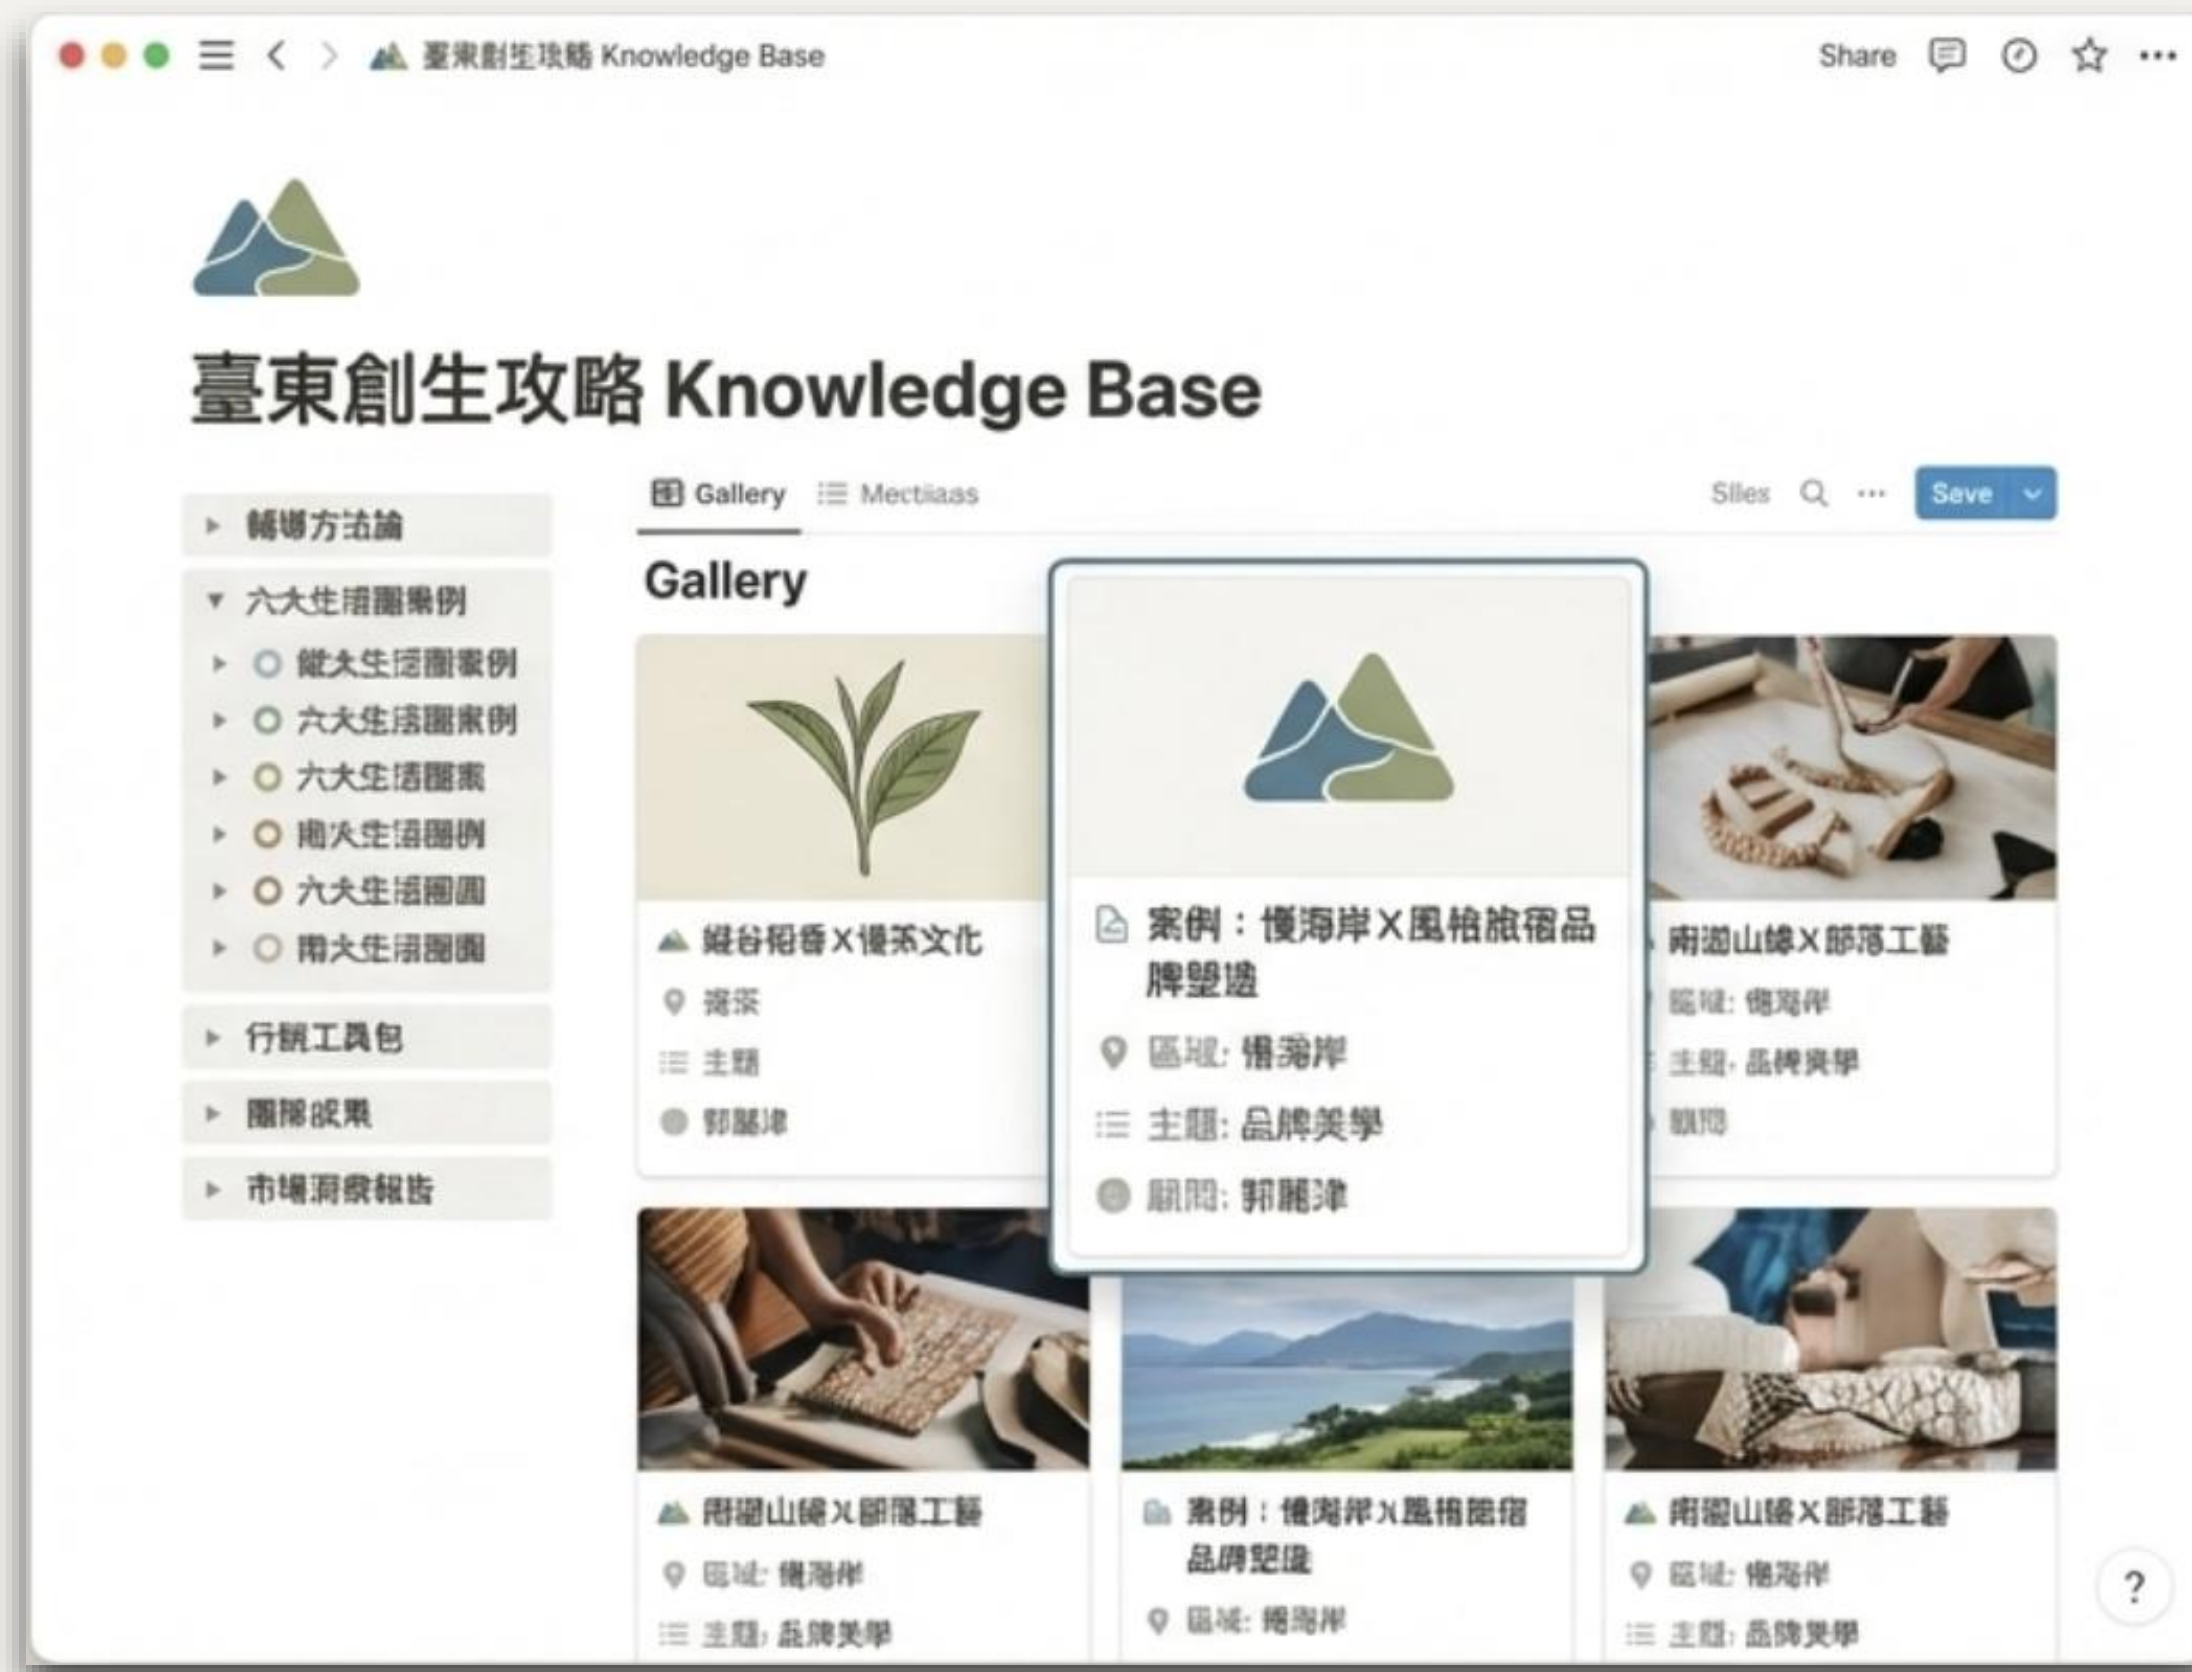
臺東創生攻略 Knowledge Base

Share

臺東創生攻略 Knowledge Base

Gallery Mectiaas Siles Seve

▸ 輔導方法論

▾ 六大生活圈案例

▸ 縱大生活圈案例

▸ 六大生活圈案例

▸ 六大生活圈案

▸ 南大生活圈例

▸ 六大生活圈圓

▸ 南大生活圈圓

▸ 行銷工具包

▸ 團隊成果

▸ 市場洞察報告

Gallery

縱谷稻香X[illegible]茶文化

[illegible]茶

主題

郭麗津

案例：慢海岸X風格旅宿品牌塑造

區域: 慢海岸

主題: 品牌美學

顧問: 郭麗津

南迴山線X部落工藝

區域: 慢海岸

主題: 品牌美學

顧問

南迴山線X部落工藝

區域: 慢海岸

主題: 品牌美學

案例：慢海岸X風格旅宿品牌塑造

區域: 慢海岸

南迴山線X部落工藝

區域: 慢海岸

主題: 品牌美學

?